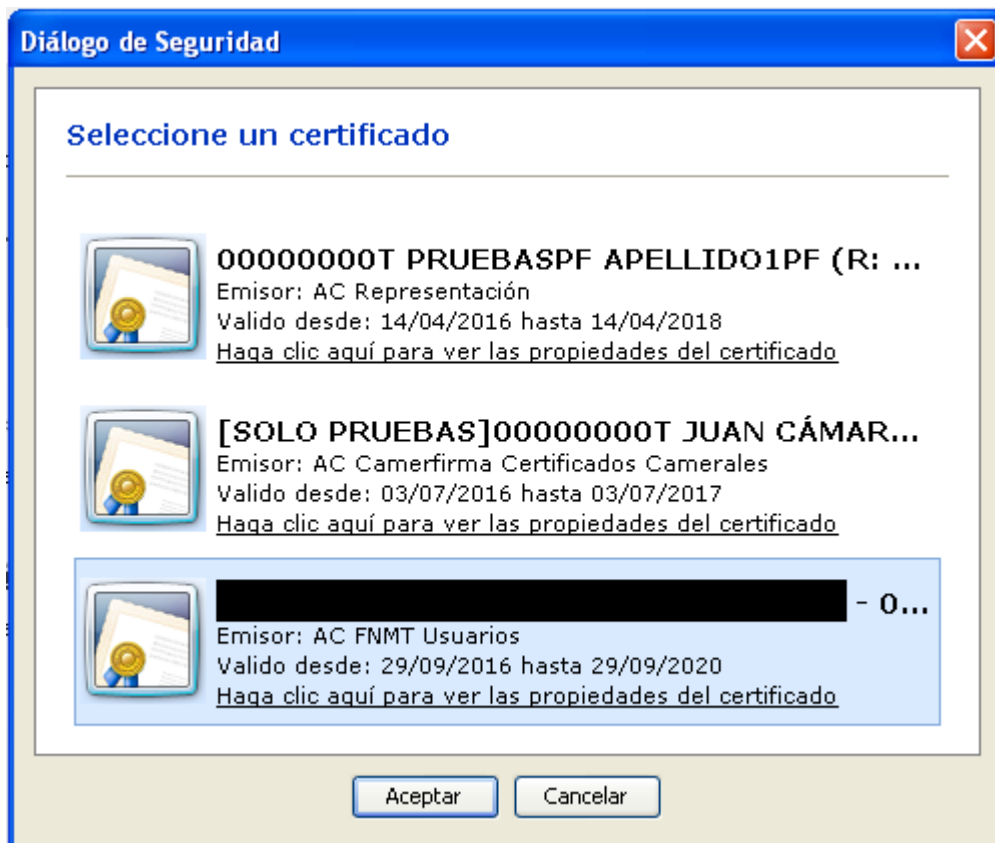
Diálogo de Seguridad

Seleccione un certificado

00000000T PRUEBASPF APELLIDO1PF (R: ...
Emisor: AC Representación
Valido desde: 14/04/2016 hasta 14/04/2018
Haga clic aquí para ver las propiedades del certificado

[SOLO PRUEBAS]00000000T JUAN CÁMAR...
Emisor: AC Camerfirma Certificados Camerales
Valido desde: 03/07/2016 hasta 03/07/2017
Haga clic aquí para ver las propiedades del certificado

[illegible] - 0...
Emisor: AC FNMT Usuarios
Valido desde: 29/09/2016 hasta 29/09/2020
Haga clic aquí para ver las propiedades del certificado

Aceptar
Cancelar